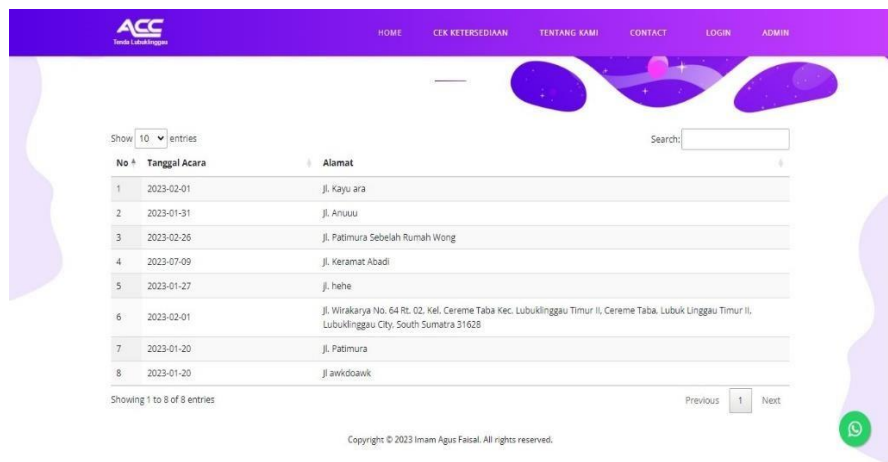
ACC
Tenda Lubuklinggau

HOME CEK KETERSEDIAAN TENTANG KAMI CONTACT LOGIN ADMIN

Show 10 entries

Search:

| No | Tanggal Acara | Alamat |
|---|---|---|
| 1 | 2023-02-01 | Jl. Kayu ara |
| 2 | 2023-01-31 | Jl. Anuuu |
| 3 | 2023-02-26 | Jl. Patimura Sebelah Rumah Wong |
| 4 | 2023-07-09 | Jl. Keramat Abadi |
| 5 | 2023-01-27 | jl. hehe |
| 6 | 2023-02-01 | Jl. Wirakarya No. 64 Rt. 02, Kel. Cereme Taba Kec. Lubuklinggau Timur II, Cereme Taba, Lubuk Linggau Timur II, Lubuklinggau City, South Sumatra 31628 |
| 7 | 2023-01-20 | Jl. Patimura |
| 8 | 2023-01-20 | Jl awkdoawk |

Showing 1 to 8 of 8 entries

Previous 1 Next

Copyright © 2023 Imam Agus Faisal. All rights reserved.